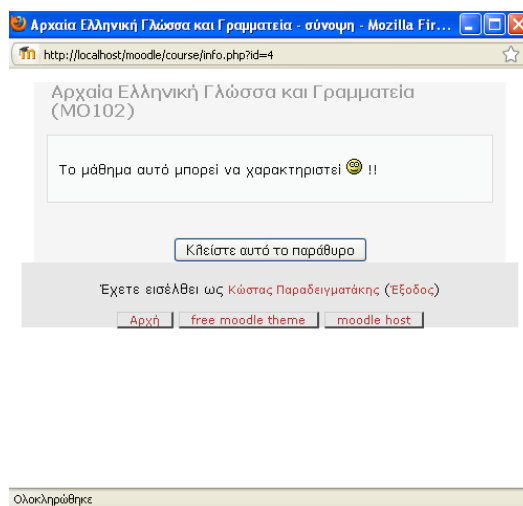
Αρχαία Ελληνική Γλώσσα και Γραμματεία - σύνοψη - Mozilla Fir...

http://localhost/moodle/course/info.php?id=4

Αρχαία Ελληνική Γλώσσα και Γραμματεία (ΜΟ102)

Το μάθημα αυτό μπορεί να χαρακτηριστεί !!

Κλείστε αυτό το παράθυρο

Έχετε εισέλθει ως Κώστας Παραδειγματάκης (Έξοδος)

Αρχή | free moodle theme | moodle host

Ολοκληρώθηκε